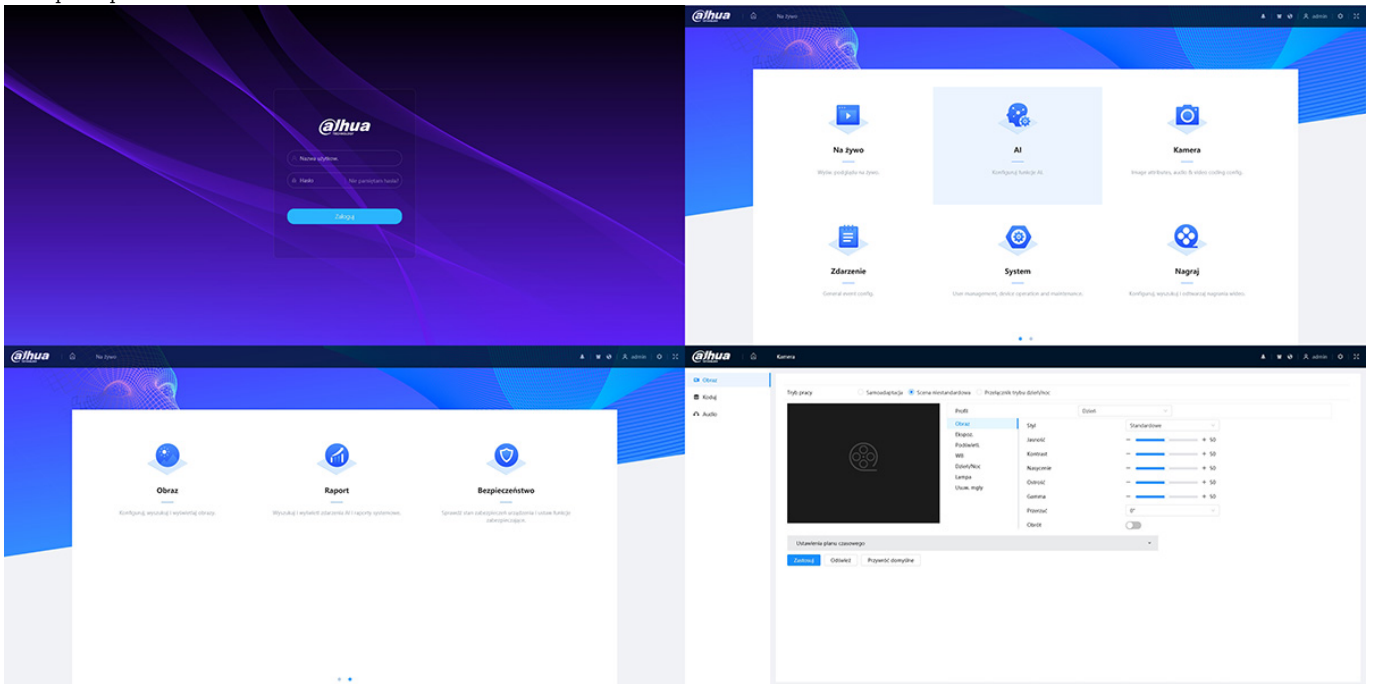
alhua
Nazwa użytkownika
Hasło
Nie pamiętam hasła?
Zaloguj

alhua
Na żywo
admin

Na żywo
Widok podglądu na żywo.

AI
Konfiguruj funkcje AI.

Kamera
Image attributes, audio & video coding config.

Zdarzenie
General event config.

System
User management, device operation and maintenance.

Nagraj
Konfiguruj, wyszukuj i odtwarzaj nagrania wideo.

alhua
Na żywo
admin

Obraz
Konfiguruj, wyszukuj i wyświetlaj obrazy.

Raport
Wyszukuj i wyświetl zdarzenia AI i raporty systemowe.

Bezpieczeństwo
Sprawdź stan zabezpieczeń urządzenia i ustaw funkcje zabezpieczające.

alhua
Kamera
admin

Obraz
Koduj
Audio

Tryb pracy
Samoadaptacja
Scena standardowa
Przełącznik trybu dzień/noc

Profil
Dzień
Obraz
Ekspoz.
Podświetl.
WB
Dzień/Noc
Lampa
Usuw. mgły

Styl
Standardowe
Jasność
50
Kontrast
50
Nasycenie
50
Ostrość
50
Gamma
50
Przerzuć
0°
Obrót

Ustawienia planu czasowego
Zastosuj
Odśwież
Przywróć domyślne